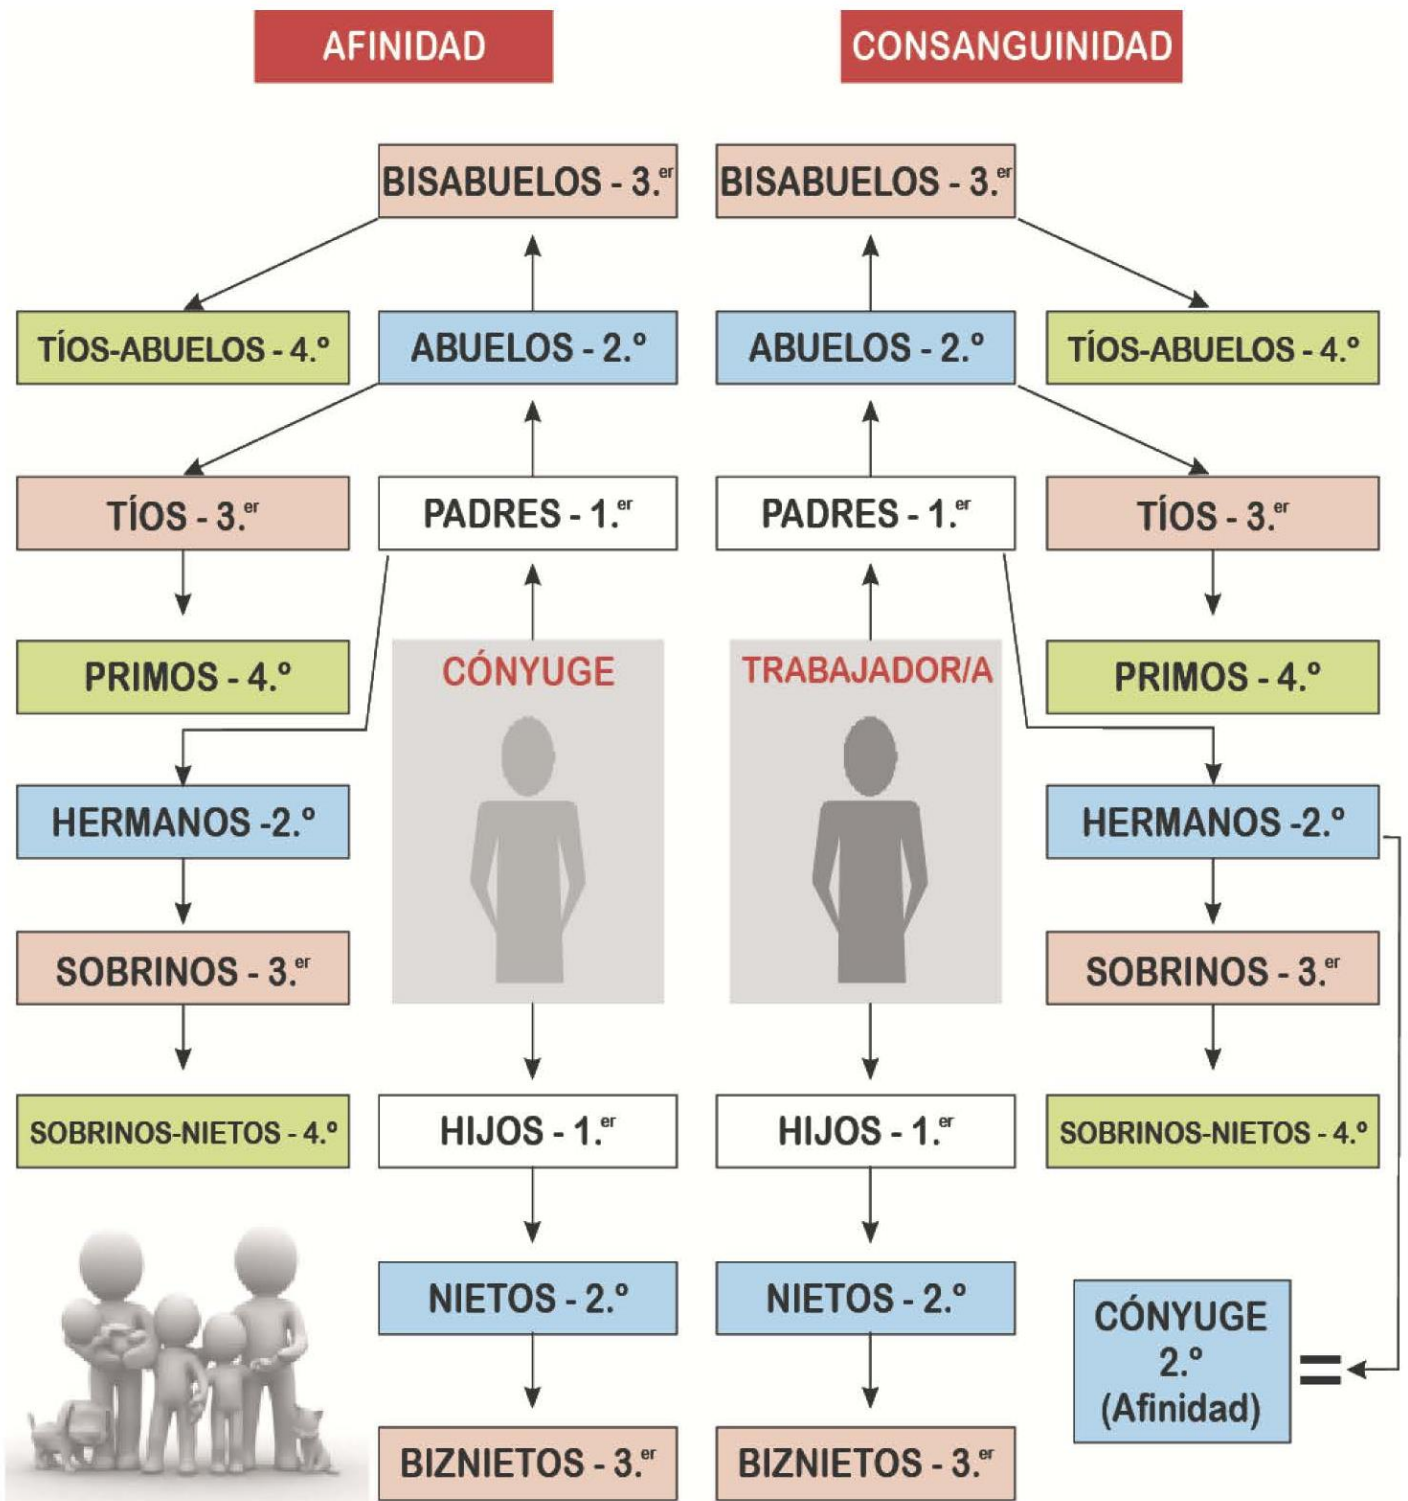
AFINIDAD

CONSANGUINIDAD

BISABUELOS - 3.$^{er}$

BISABUELOS - 3.$^{er}$

TÍOS-ABUELOS - 4.º

ABUELOS - 2.º

ABUELOS - 2.º

TÍOS-ABUELOS - 4.º

TÍOS - 3.$^{er}$

PADRES - 1.$^{er}$

PADRES - 1.$^{er}$

TÍOS - 3.$^{er}$

PRIMOS - 4.º

CÓNYUGE

TRABAJADOR/A

PRIMOS - 4.º

HERMANOS -2.º

HERMANOS -2.º

SOBRINOS - 3.$^{er}$

SOBRINOS - 3.$^{er}$

SOBRINOS-NIETOS - 4.º

HIJOS - 1.$^{er}$

HIJOS - 1.$^{er}$

SOBRINOS-NIETOS - 4.º

NIETOS - 2.º

NIETOS - 2.º

CÓNYUGE 2.º (Afinidad)

BIZNIETOS - 3.$^{er}$

BIZNIETOS - 3.$^{er}$